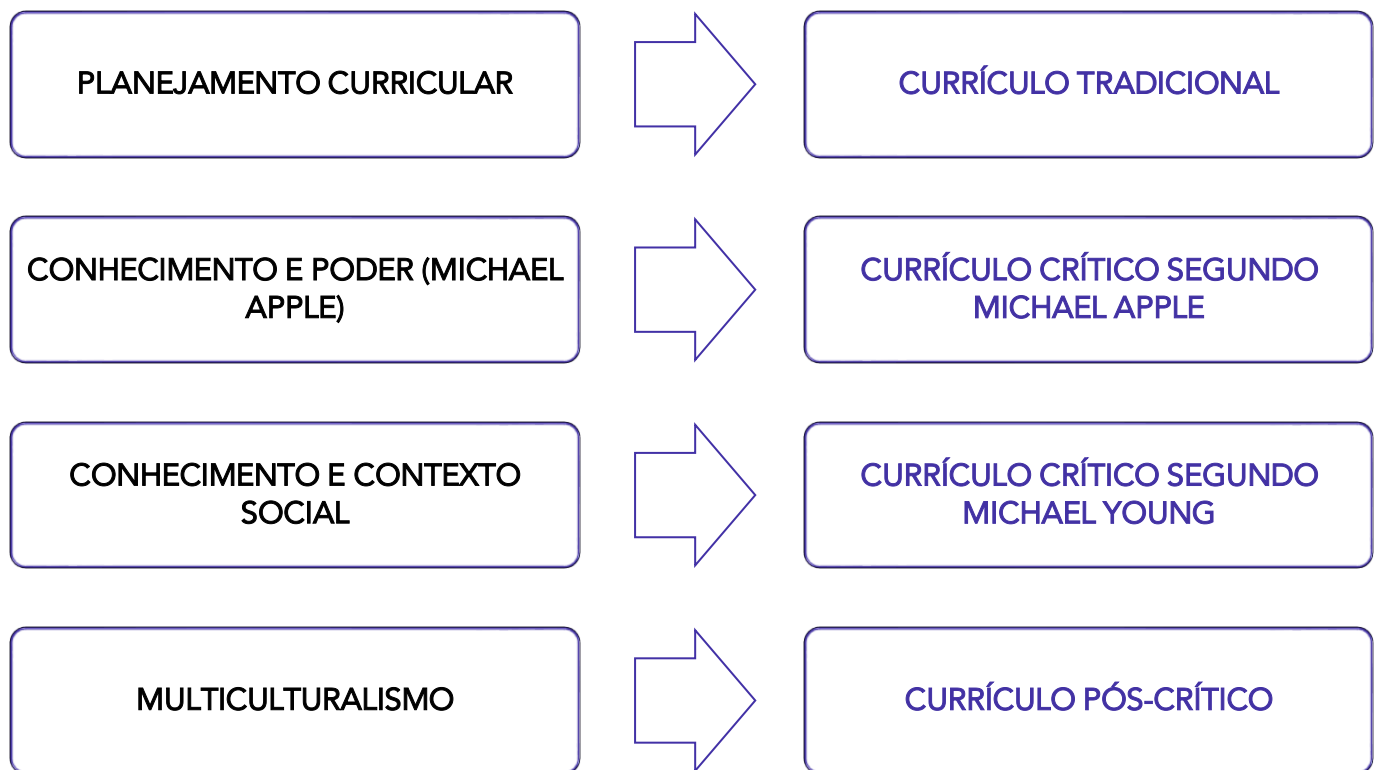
PLANEJAMENTO CURRICULAR

CURRÍCULO TRADICIONAL

CONHECIMENTO E PODER (MICHAEL APPLE)

CURRÍCULO CRÍTICO SEGUNDO MICHAEL APPLE

CONHECIMENTO E CONTEXTO SOCIAL

CURRÍCULO CRÍTICO SEGUNDO MICHAEL YOUNG

MULTICULTURALISMO

CURRÍCULO PÓS-CRÍTICO